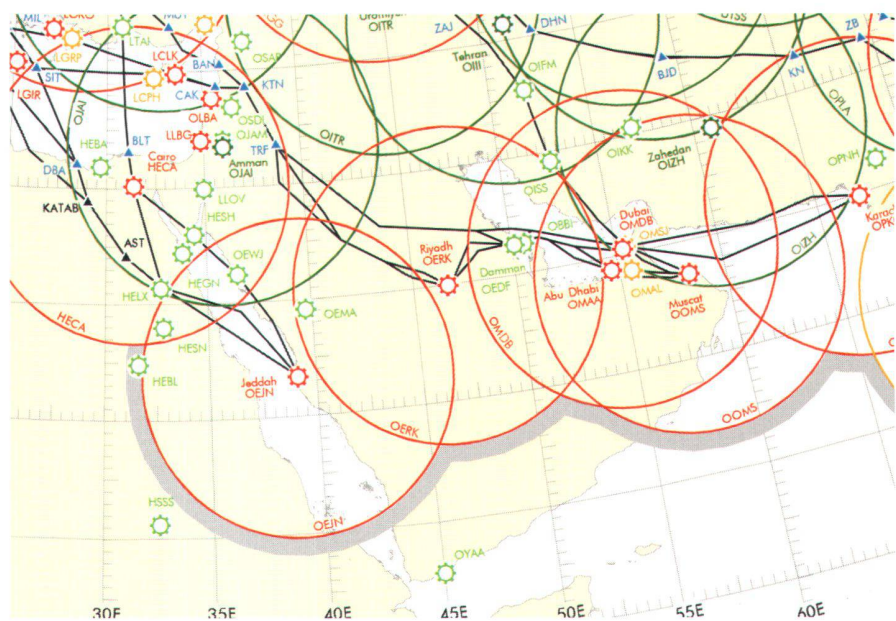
MIL
LGRP
LTAI
MOY
OSAR
LCLK
LCPH
BAN
CAK
KTN
SIT
LGIR
OJAI
OLBA
OSDI
OJAM
LLBG
HEBA
BLT
Cairo
HECA
Amman
OJAI
TRF
DBA
KATAB
AST
HESH
LLOV
OEWJ
HEGN
HELX
HECA
HESN
HEBL
OEMA
Jeddah
OEJN
OEJN
OERK
HSSS
OYAA
OITR
ZAJ
DHN
Tehran
OIII
OIFM
BJD
KN
ZB
OITR
OIKK
Zahedan
OIZH
OPNH
OPLA
OISS
OBBI
Riyadh
OERK
Damman
OEDF
OMDB
Dubai
OMDB
OMSJ
Abu Dhabi
OMAA
OMAL
Muscat
OOMS
OOMS
OIZH
Karachi
OPK
30E
35E
40E
45E
50E
55E
60E